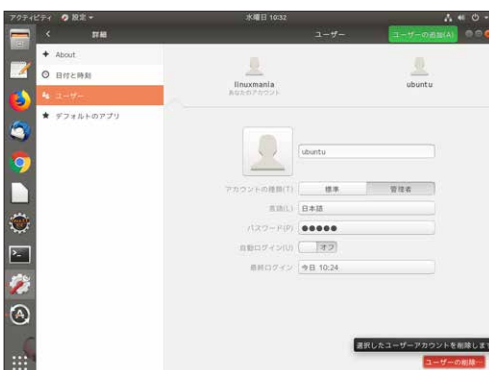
アクティビティ 設定 ▾

水曜日 10:32

< 詳細

ユーザー

ユーザーの追加(A)

About

日付と時刻

ユーザー

デフォルトのアプリ

linuxmania
あなたのアカウント

ubuntu

ubuntu

アカウントの種類(T)

標準

管理者

言語(L)

日本語

パスワード(P)

●●●●●

自動ログイン(U)

オフ

最終ログイン

今日 10:24

選択したユーザーアカウントを削除します

ユーザーの削除...